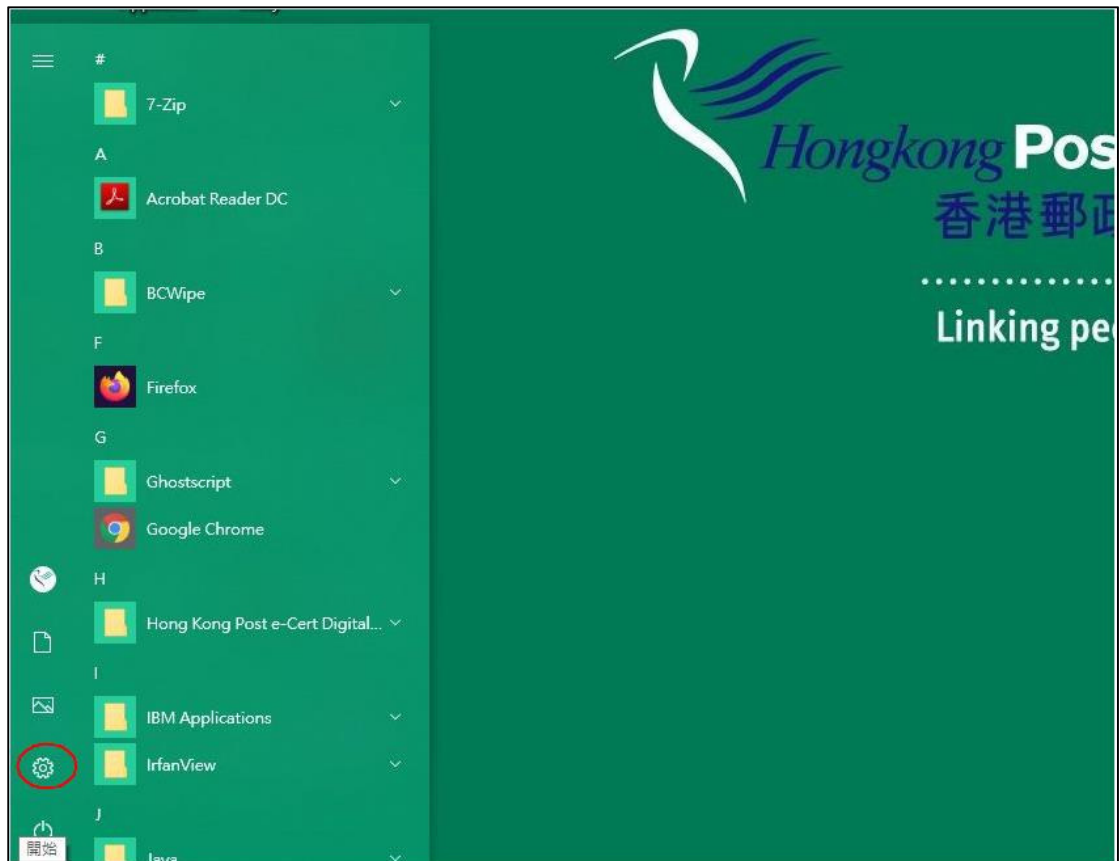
#

7-Zip

A

Acrobat Reader DC

B

BCWipe

F

Firefox

G

Ghostscript

Google Chrome

H

Hong Kong Post e-Cert Digital...

I

IBM Applications

IrfanView

J

Java

開始

Hongkong Pos

香港郵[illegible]

Linking pe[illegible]